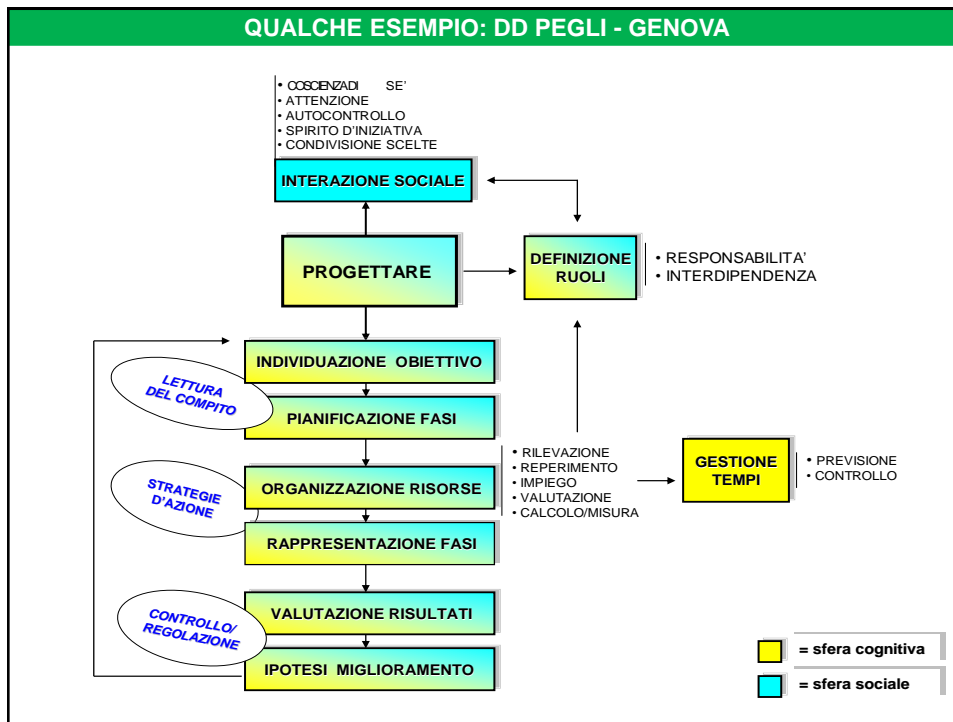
QUALCHE ESEMPIO: DD PEGLI - GENOVA

• COSCIENZA DI SE'
• ATTENZIONE
• AUTOCONTROLLO
• SPIRITO D'INIZIATIVA
• CONDIVISIONE SCELTE

INTERAZIONE SOCIALE

PROGETTARE

DEFINIZIONE RUOLI

• RESPONSABILITA'
• INTERDIPENDENZA

INDIVIDUAZIONE OBIETTIVO

LETTURA DEL COMPITO

PIANIFICAZIONE FASI

• RILEVAZIONE
• REPERIMENTO
• IMPIEGO
• VALUTAZIONE
• CALCOLO/MISURA

GESTIONE TEMPI

• PREVISIONE
• CONTROLLO

STRATEGIE D'AZIONE

ORGANIZZAZIONE RISORSE

RAPPRESENTAZIONE FASI

CONTROLLO/ REGOLAZIONE

VALUTAZIONE RISULTATI

IPOTESI MIGLIORAMENTO

= sfera cognitiva

= sfera sociale